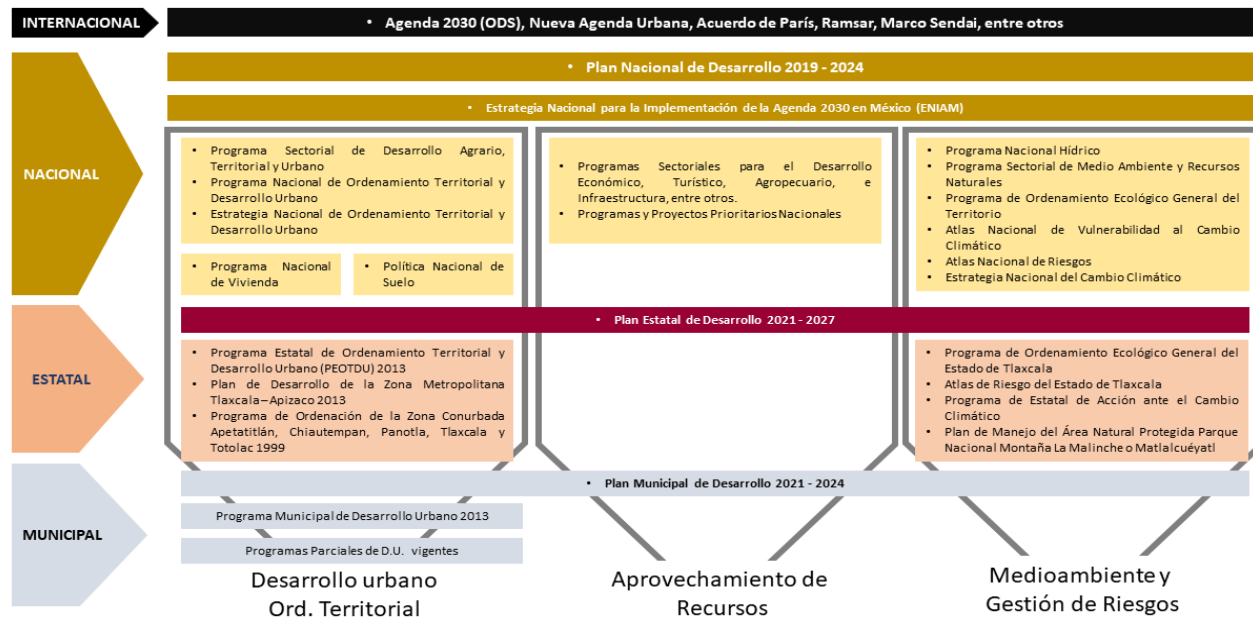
INTERNACIONAL

• Agenda 2030 (ODS), Nueva Agenda Urbana, Acuerdo de París, Ramsar, Marco Sendai, entre otros

NACIONAL

• Plan Nacional de Desarrollo 2019 - 2024

• Estrategia Nacional para la Implementación de la Agenda 2030 en México (ENIAM)

• Programa Sectorial de Desarrollo Agrario, Territorial y Urbano
• Programa Nacional de Ordenamiento Territorial y Desarrollo Urbano
• Estrategia Nacional de Ordenamiento Territorial y Desarrollo Urbano

• Programa Nacional de Vivienda

• Política Nacional de Suelo

• Programas Sectoriales para el Desarrollo Económico, Turístico, Agropecuario, e Infraestructura, entre otros.
• Programas y Proyectos Prioritarios Nacionales

• Programa Nacional Hídrico
• Programa Sectorial de Medio Ambiente y Recursos Naturales
• Programa de Ordenamiento Ecológico General del Territorio
• Atlas Nacional de Vulnerabilidad al Cambio Climático
• Atlas Nacional de Riesgos
• Estrategia Nacional del Cambio Climático

ESTATAL

• Plan Estatal de Desarrollo 2021 - 2027

• Programa Estatal de Ordenamiento Territorial y Desarrollo Urbano (PEOTDU) 2013
• Plan de Desarrollo de la Zona Metropolitana Tlaxcala – Apizaco 2013
• Programa de Ordenación de la Zona Conurbada Apetatitlán, Chiautempan, Panotla, Tlaxcala y Totolac 1999

• Programa de Ordenamiento Ecológico General del Estado de Tlaxcala
• Atlas de Riesgo del Estado de Tlaxcala
• Programa de Estatal de Acción ante el Cambio Climático
• Plan de Manejo del Área Natural Protegida Parque Nacional Montaña La Malinche o Matlalcuéyatl

MUNICIPAL

• Plan Municipal de Desarrollo 2021 - 2024

Programa Municipal de Desarrollo Urbano 2013

Programas Parciales de D.U. vigentes

Desarrollo urbano
Ord. Territorial

Aprovechamiento de Recursos

Medioambiente y Gestión de Riesgos